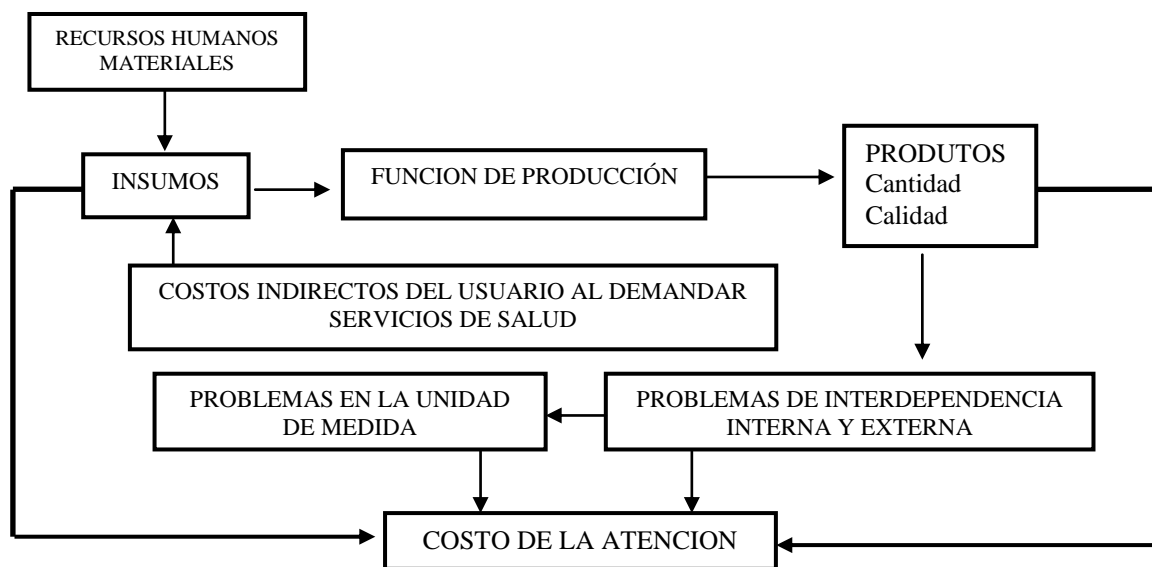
RECURSOS HUMANOS MATERIALES

INSUMOS

FUNCION DE PRODUCCIÓN

PRODUTOS
Cantidad
Calidad

COSTOS INDIRECTOS DEL USUARIO AL DEMANDAR SERVICIOS DE SALUD

PROBLEMAS EN LA UNIDAD DE MEDIDA

PROBLEMAS DE INTERDEPENDENCIA INTERNA Y EXTERNA

COSTO DE LA ATENCION